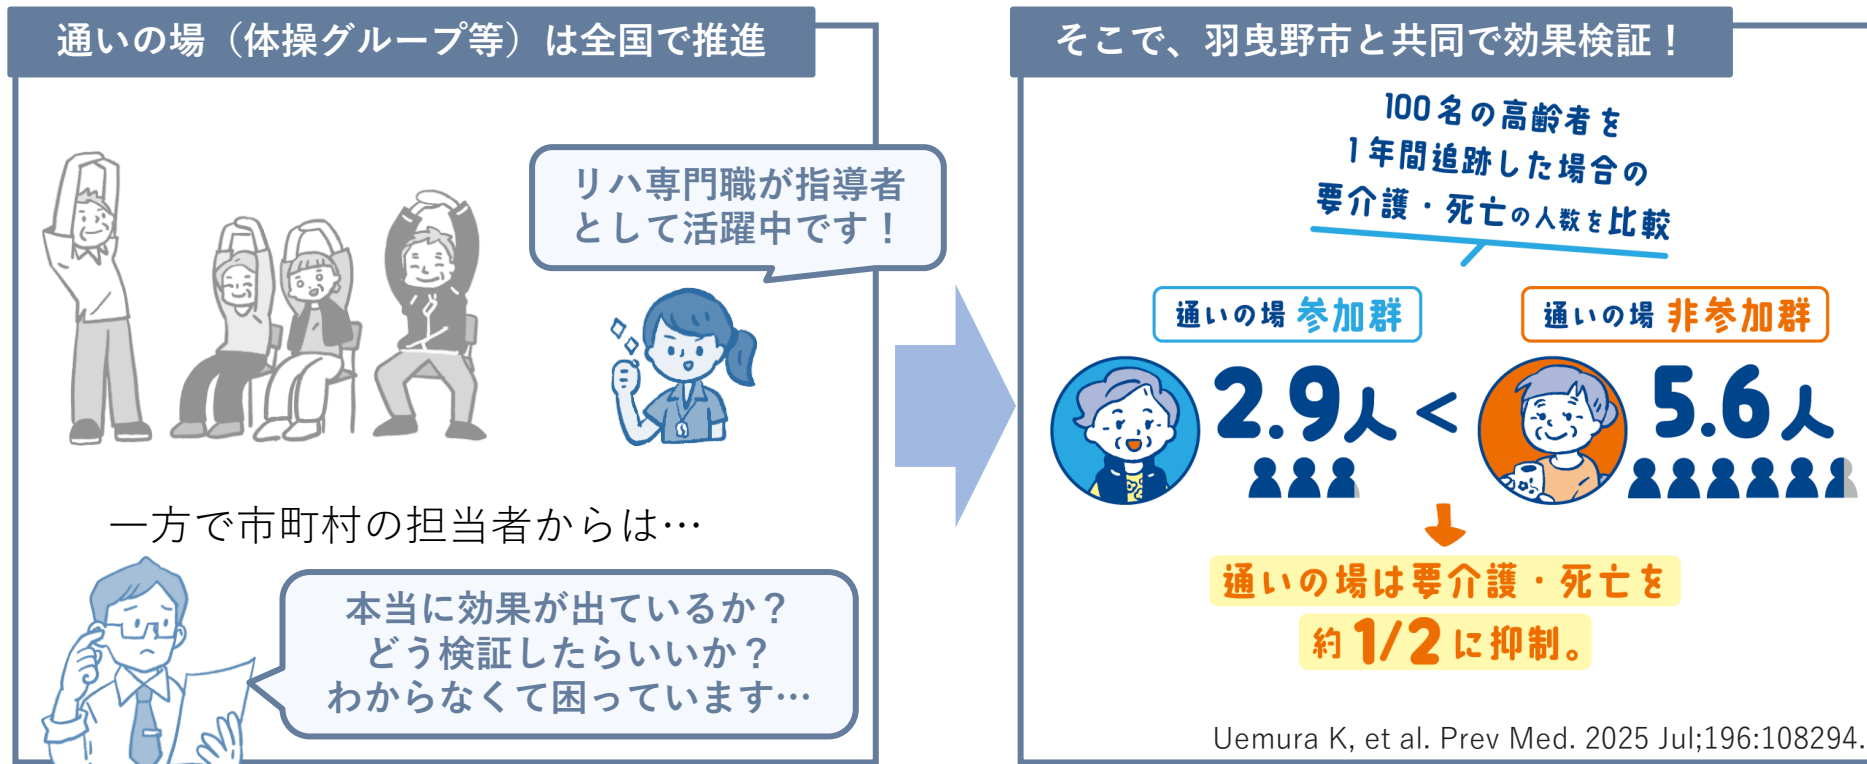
通いの場（体操グループ等）は全国で推進

リハ専門職が指導者として活躍中です！

一方で市町村の担当者からは…

本当に効果が出ているか？
どう検証したらいいか？
わからなくて困っています…

そこで、羽曳野市と共同で効果検証！

100名の高齢者を
1年間追跡した場合の
要介護・死亡の人数を比較

通いの場 参加群

通いの場 非参加群

2.9人 < 5.6人

通いの場は要介護・死亡を
約1/2に抑制。

Uemura K, et al. Prev Med. 2025 Jul;196:108294.